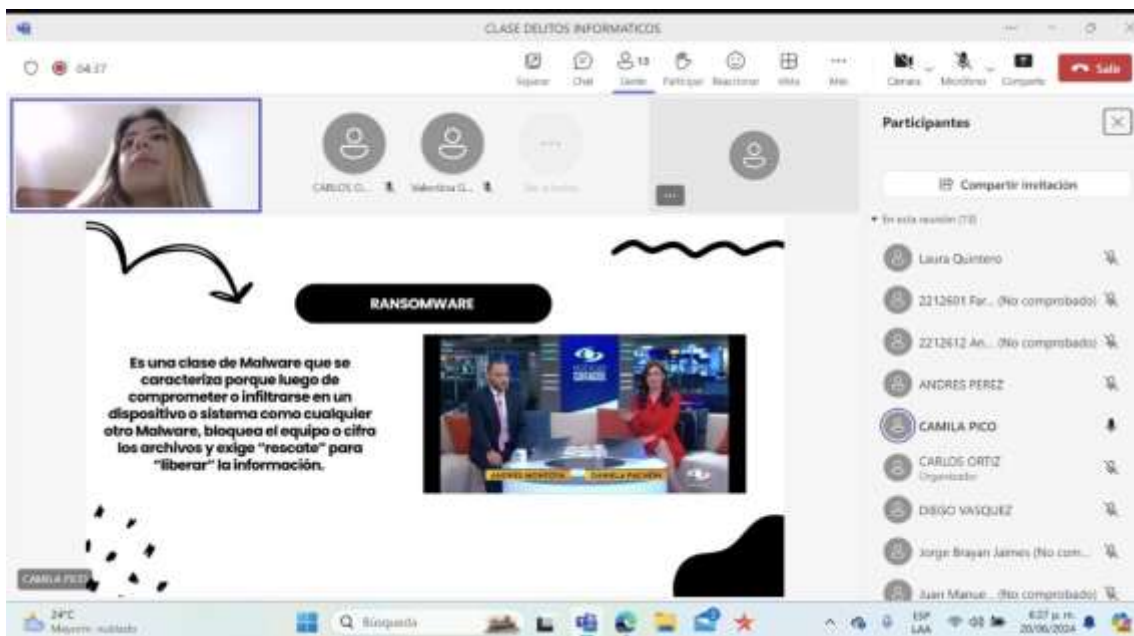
CLASE DELITOS INFORMATICOS

04:37

Separar Chat Gente Participar Reaccionar Vista Más Cámara Micrófono Compartir Salir

CARLOS O... Valentina G...

Participantes

Compartir invitación

En esta reunión (13)

Laura Quintero

2212601 Far... (No comprobado)

2212612 An... (No comprobado)

ANDRES PEREZ

CAMILA PICO

CARLOS ORTIZ
Organizador

DIEGO VASQUEZ

Jorge Brayan Jaimes (No com...

Juan Manue... (No comprobado)

RANSOMWARE

Es una clase de Malware que se caracteriza porque luego de comprometer o infiltrarse en un dispositivo o sistema como cualquier otro Malware, bloquea el equipo o cifra los archivos y exige "rescate" para "liberar" la información.

ANDRES MONTOYA DANIELA PACHON

CAMILA PICO

24°C
Mayorm. nublado

Búsqueda

ESP LAA

4:37 p. m.
20/06/2024